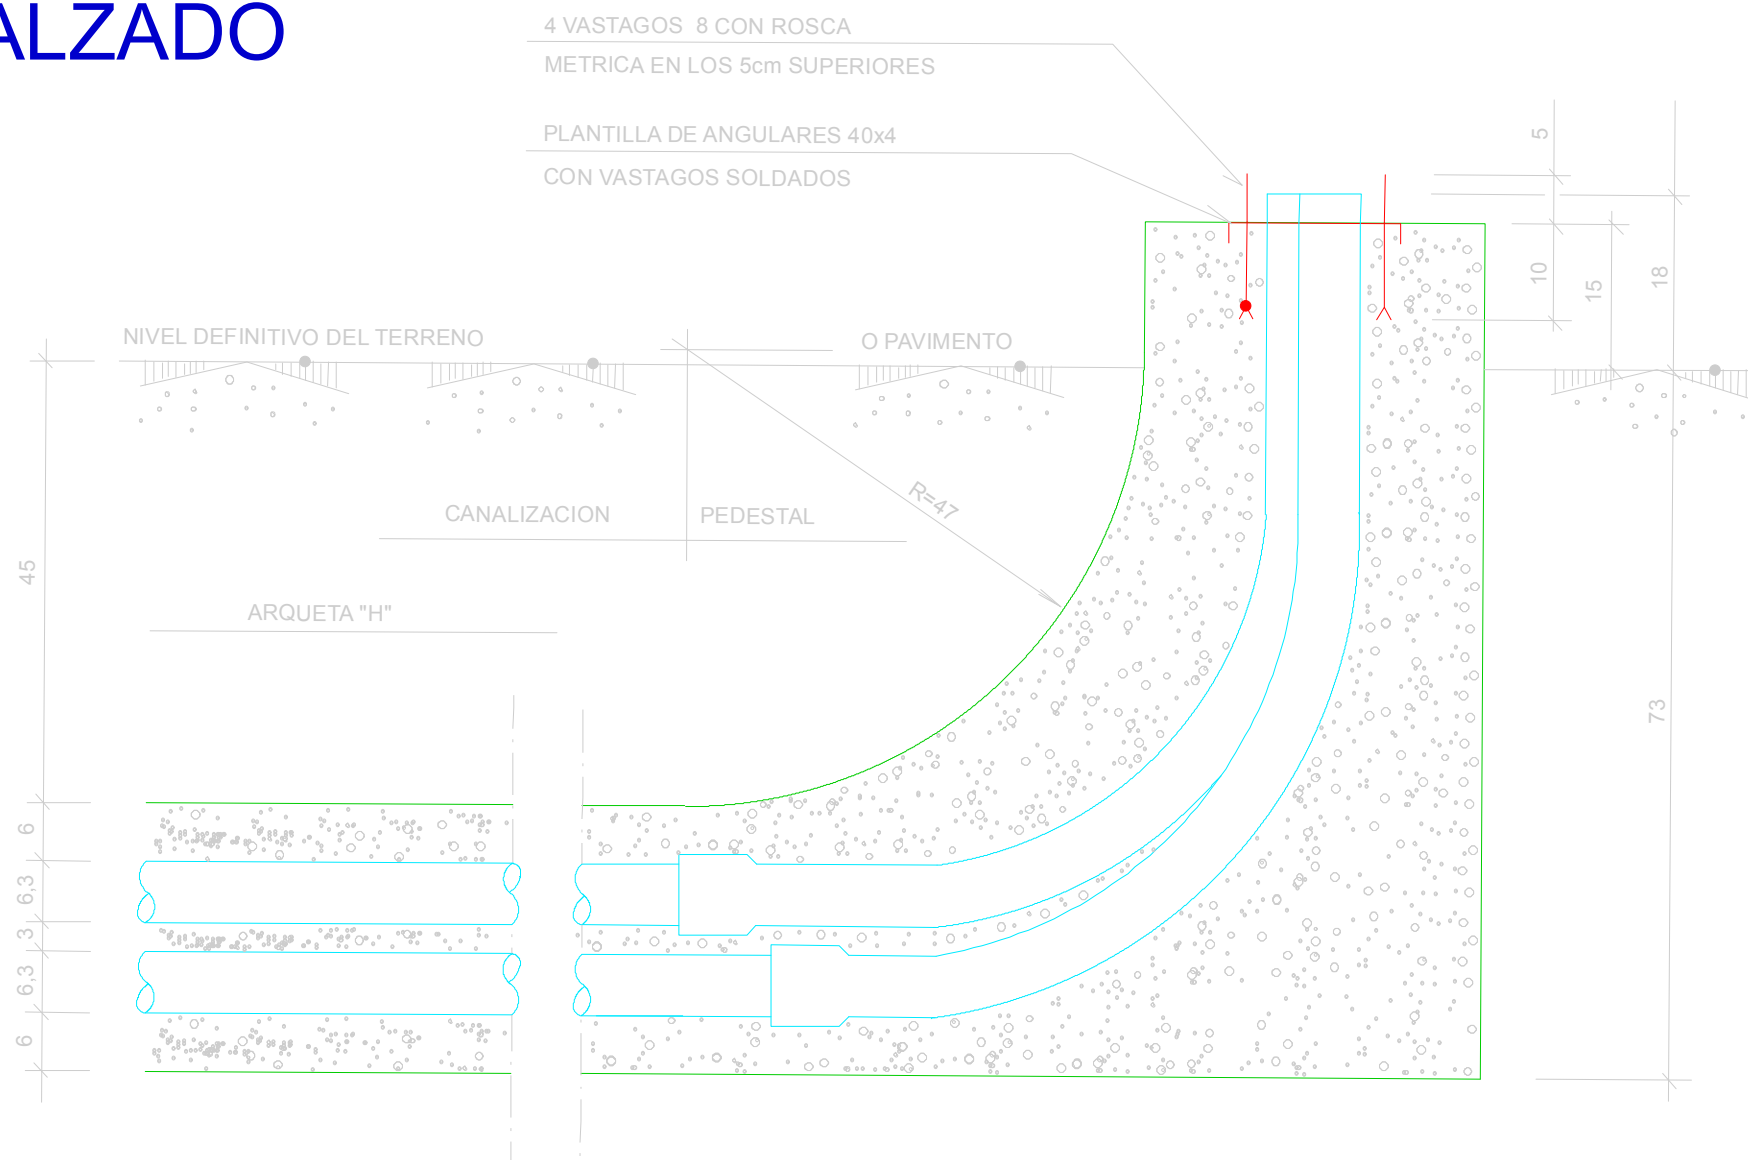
ALZADO

4 VASTAGOS 8 CON ROSCA
METRICA EN LOS 5cm SUPERIORES

PLANTILLA DE ANGULARES 40x4
CON VASTAGOS SOLDADOS

NIVEL DEFINITIVO DEL TERRENO
O PAVIMENTO

CANALIZACION
PEDESTAL

R=47

ARQUETA "H"

5
10
15
18
73
45
6
6,3
3
6,3
6